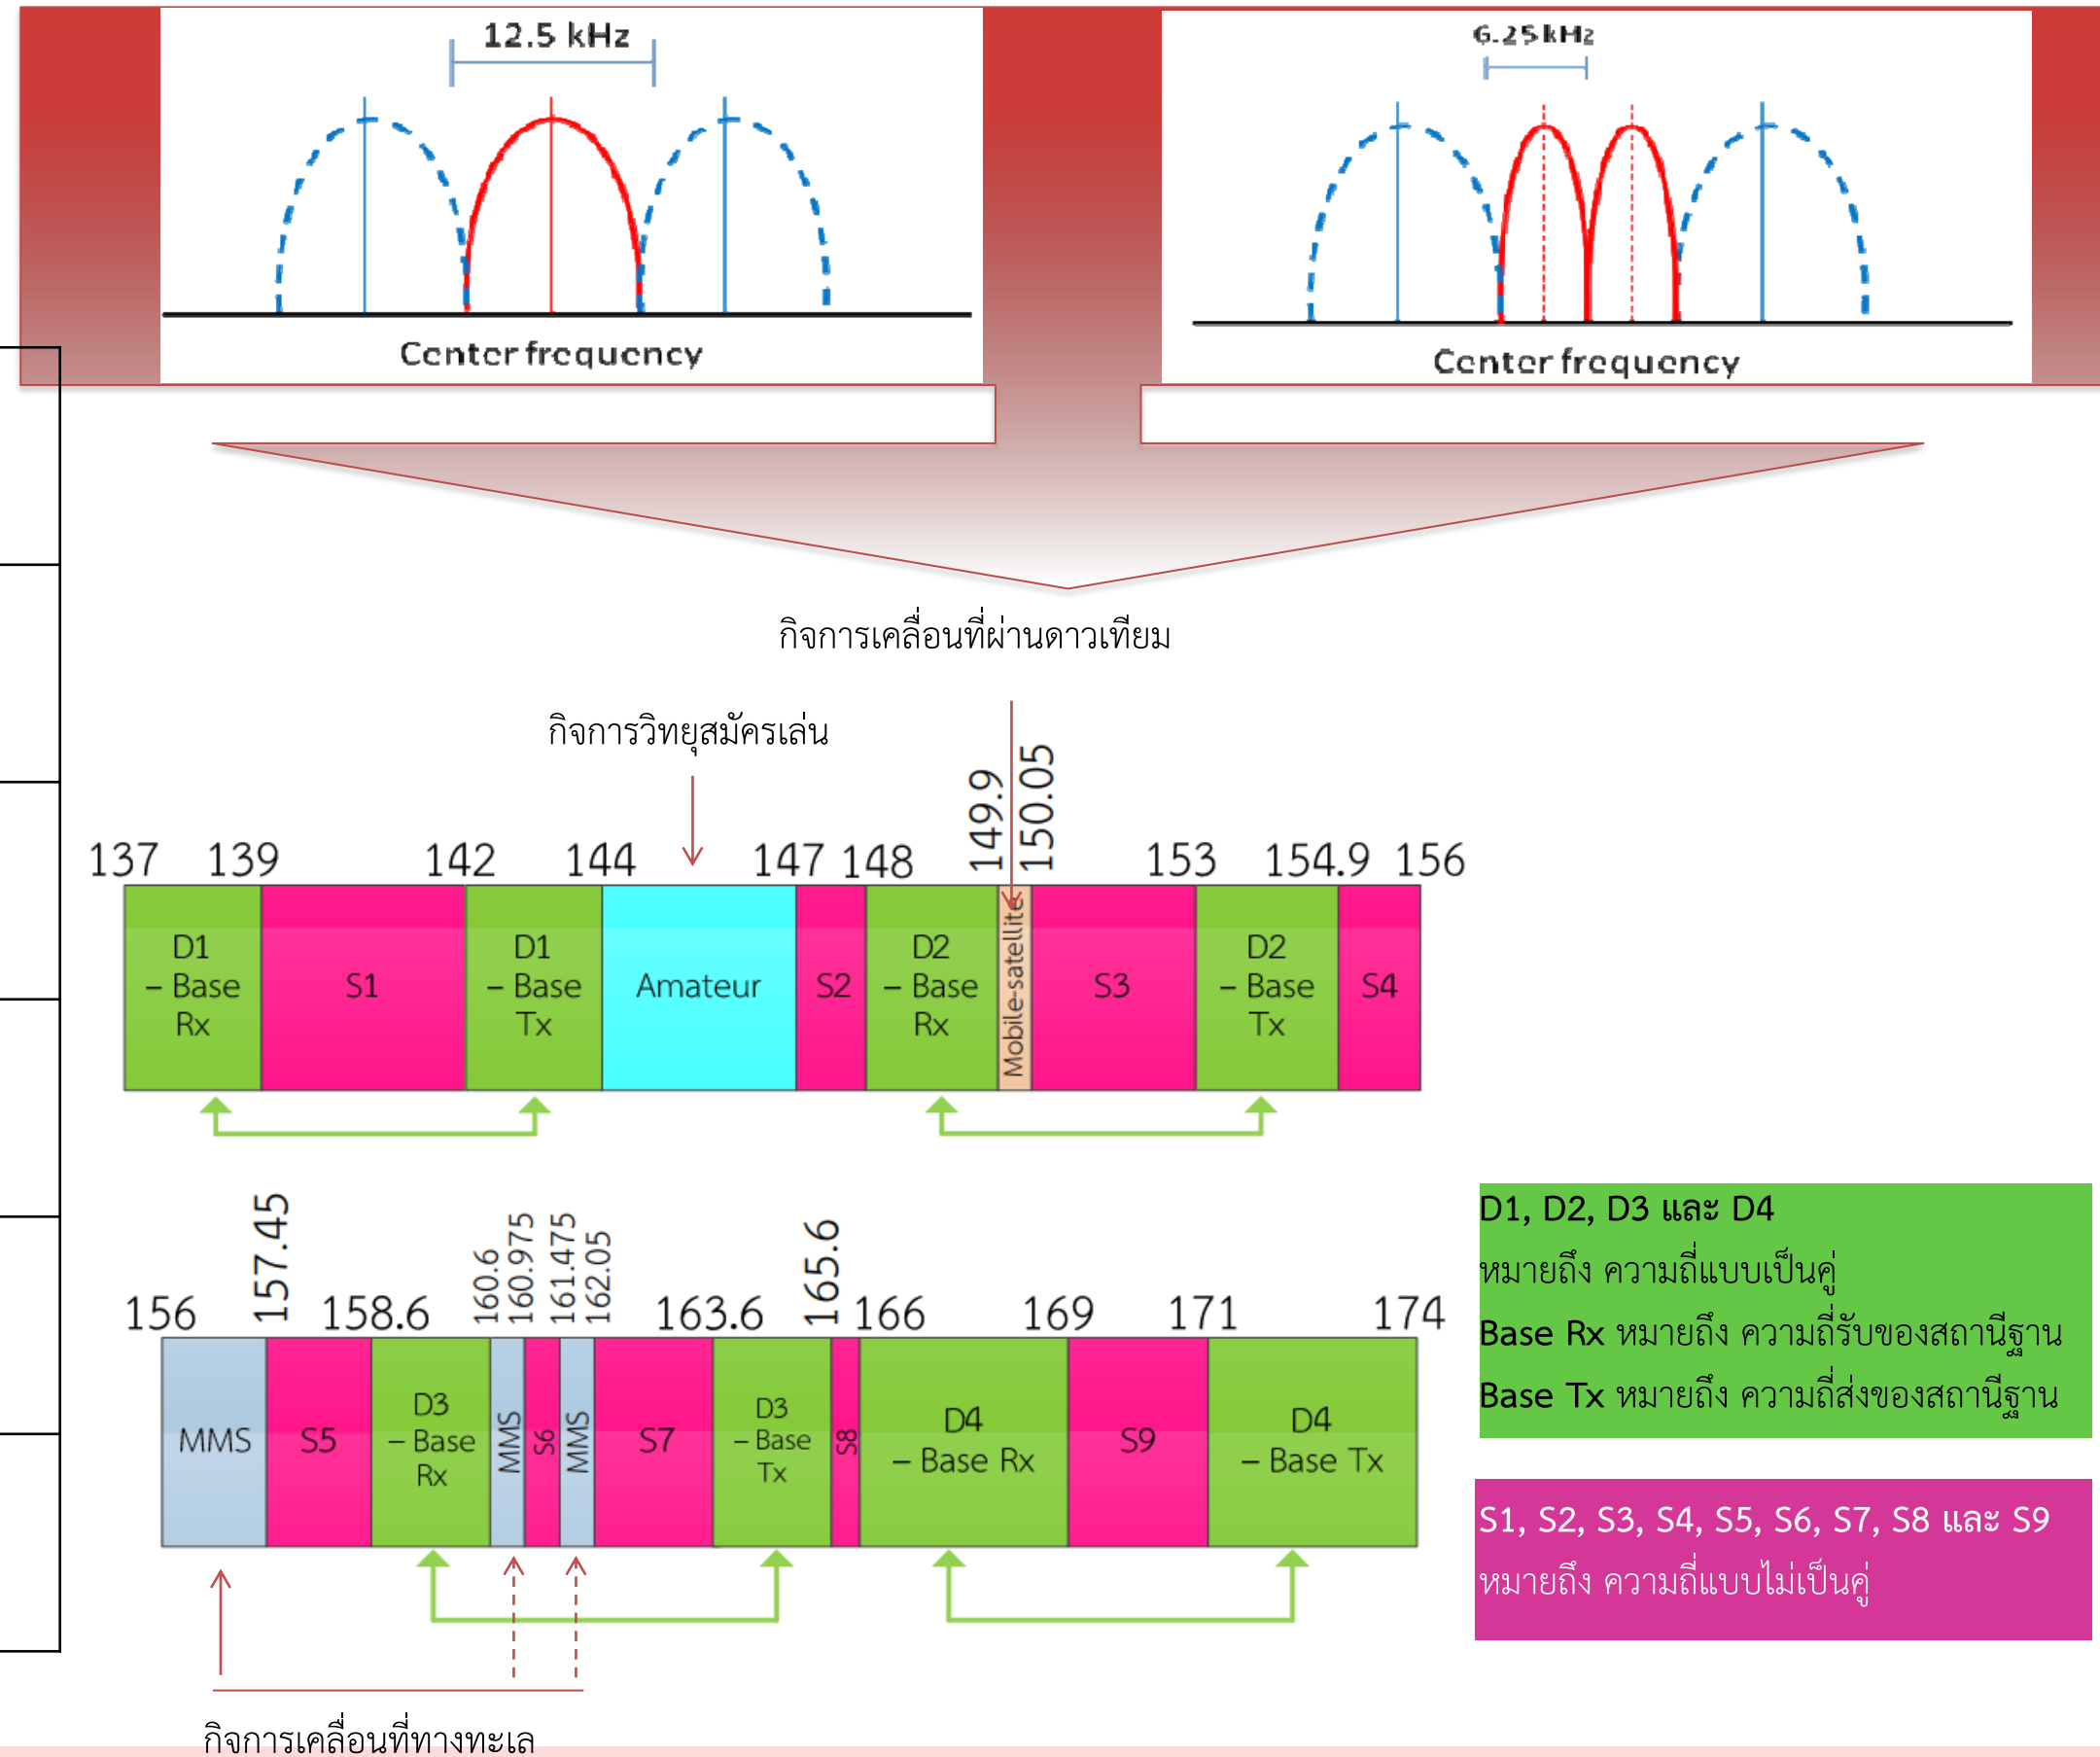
12.5 kHz

Center frequency

6.25 kHz

Center frequency

กิจการเคลื่อนที่ผ่านดาวเทียม

กิจการวิทยุสมัครเล่น

137 139 142 144 147 148 149.9 150.05 153 154.9 156

| D1 – Base Rx | S1 | D1 – Base Tx | Amateur | S2 | D2 – Base Rx | Mobile-satellite | S3 | D2 – Base Tx | S4 |
|---|---|---|---|---|---|---|---|---|---|

156 157.45 158.6 160.6 160.975 161.475 162.05 163.6 165.6 166 169 171 174

| MMS | S5 | D3 – Base Rx | MMS | S6 | MMS | S7 | D3 – Base Tx | S8 | D4 – Base Rx | S9 | D4 – Base Tx |
|---|---|---|---|---|---|---|---|---|---|---|---|

D1, D2, D3 และ D4
หมายถึง ความถี่แบบเป็นคู่
Base Rx หมายถึง ความถี่รับของสถานีฐาน
Base Tx หมายถึง ความถี่ส่งของสถานีฐาน

S1, S2, S3, S4, S5, S6, S7, S8 และ S9
หมายถึง ความถี่แบบไม่เป็นคู่

กิจการเคลื่อนที่ทางทะเล